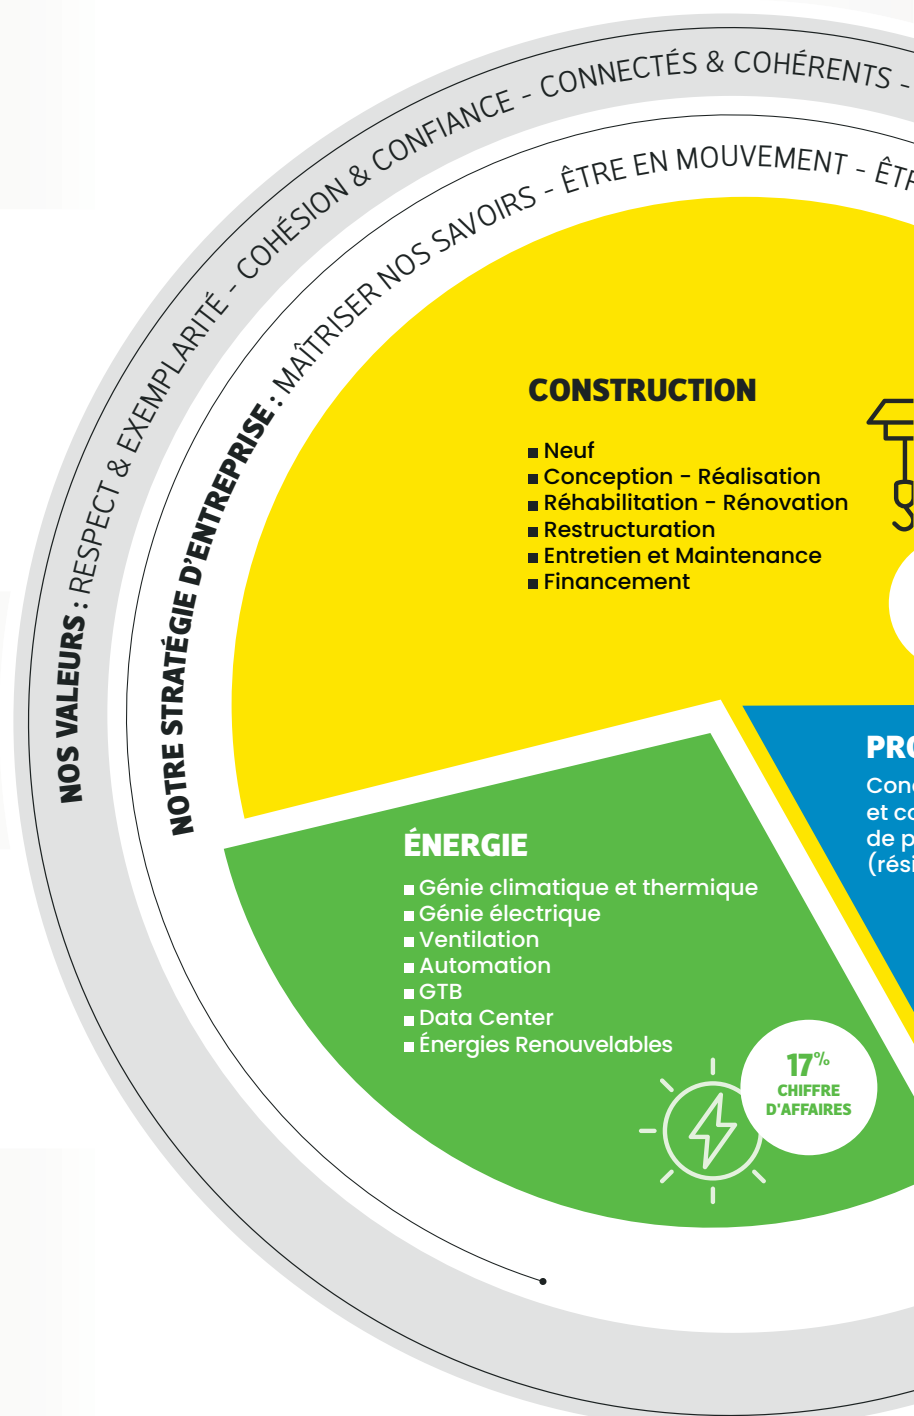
NOS VALEURS : RESPECT & EXEMPLARITÉ - COHÉSION & CONFIANCE - CONNECTÉS & COHÉRENTS -

NOTRE STRATÉGIE D'ENTREPRISE : MAÎTRISER NOS SAVOIRS - ÊTRE EN MOUVEMENT - ÊT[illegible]

CONSTRUCTION

Neuf
Conception - Réalisation
Réhabilitation - Rénovation
Restructuration
Entretien et Maintenance
Financement

PRO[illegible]

Con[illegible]
et co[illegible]
de p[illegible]
(rési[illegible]

ÉNERGIE

Génie climatique et thermique
Génie électrique
Ventilation
Automation
GTB
Data Center
Énergies Renouvelables

17%
CHIFFRE D'AFFAIRES